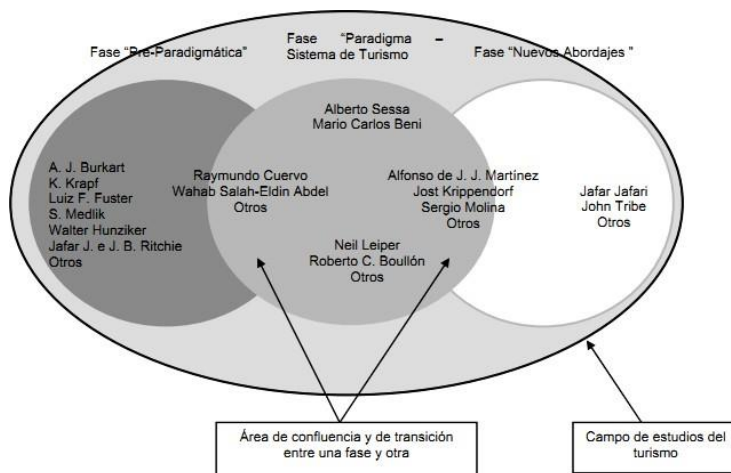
Fase "Pre-Paradigmática"

Fase "Paradigma – Sistema de Turismo

Fase "Nuevos Abordajes "

Alberto Sessa
Mario Carlos Beni

A. J. Burkart
K. Krapf
Luiz F. Fuster
S. Medlik
Walter Hunziker
Jafar J. e J. B. Ritchie
Otros

Raymundo Cuervo
Wahab Salah-Eldin Abdel
Otros

Alfonso de J. J. Martinez
Jost Krippendorf
Sergio Molina
Otros

Jafar Jafari
John Tribe
Otros

Neil Leiper
Roberto C. Boullón
Otros

Área de confluencia y de transición entre una fase y otra

Campo de estudios del turismo